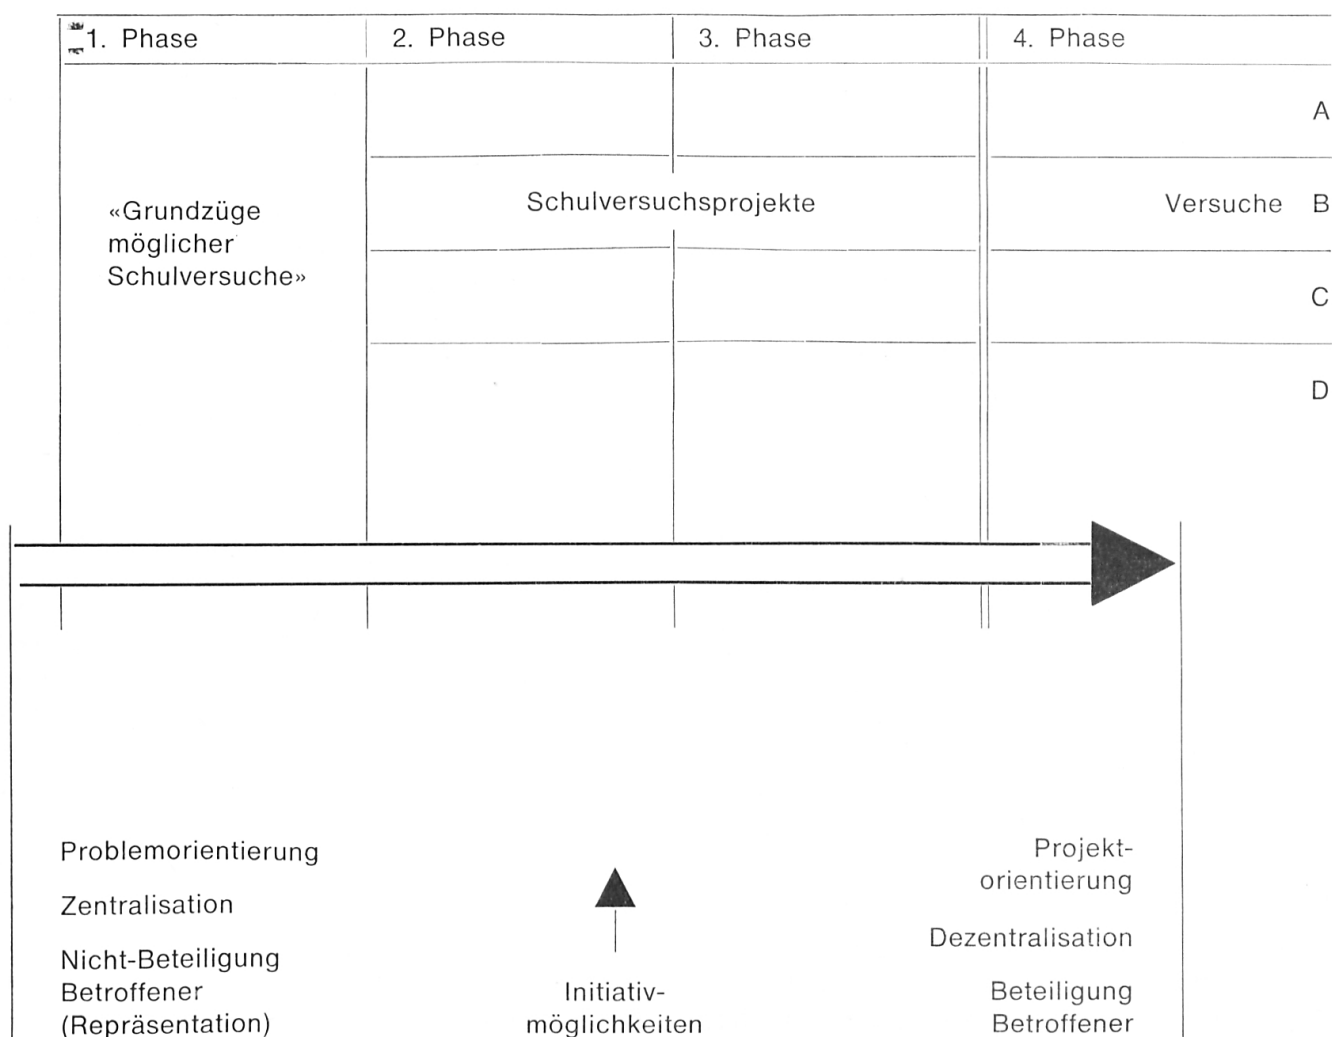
1. Phase

2. Phase

3. Phase

4. Phase

A

«Grundzüge möglicher Schulversuche»

Schulversuchsprojekte

Versuche B

C

D

Problemorientierung

Zentralisation

Nicht-Beteiligung Betroffener (Repräsentation)

Initiativmöglichkeiten

Projektorientierung

Dezentralisation

Beteiligung Betroffener